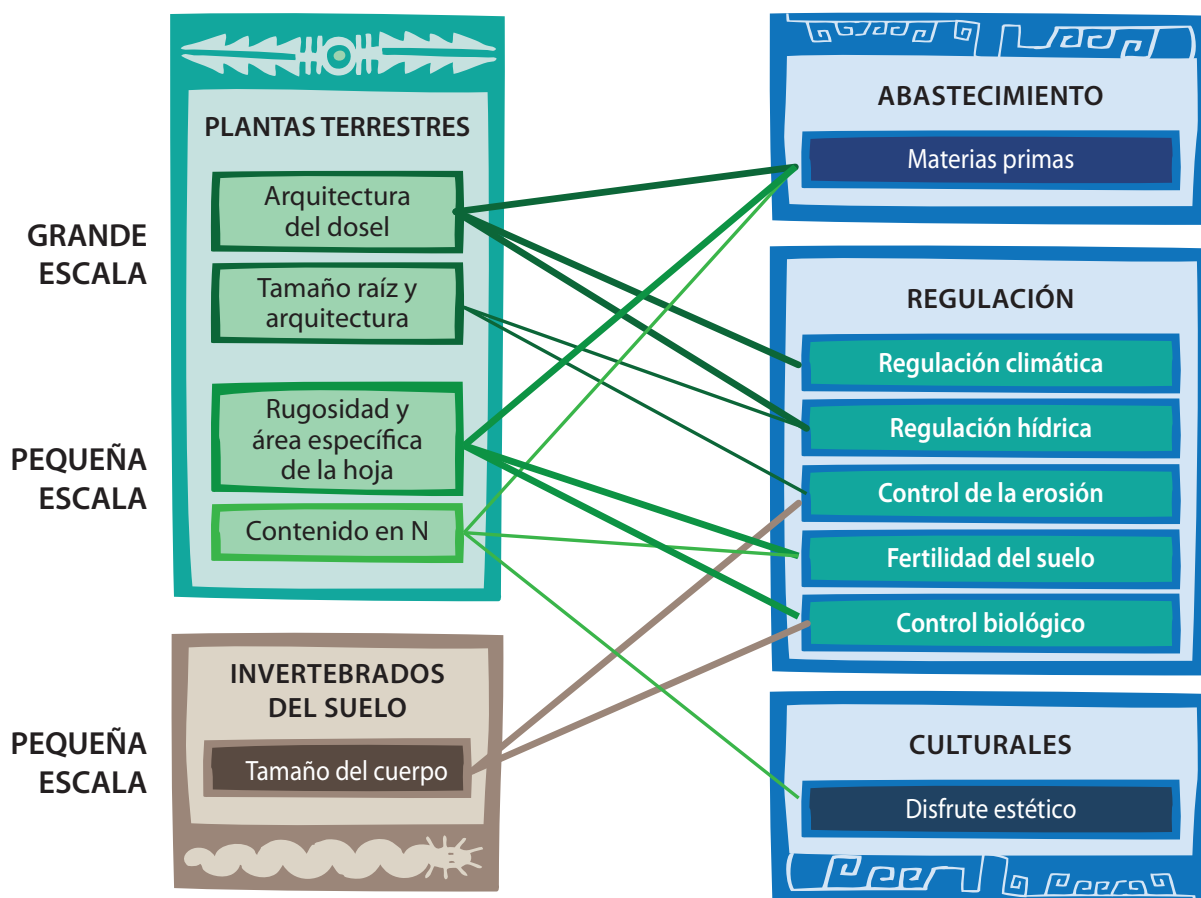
GRANDE ESCALA

PEQUEÑA ESCALA

PEQUEÑA ESCALA

PLANTAS TERRESTRES

Arquitectura del dosel

Tamaño raíz y arquitectura

Rugosidad y área específica de la hoja

Contenido en N

INVERTEBRADOS DEL SUELO

Tamaño del cuerpo

ABASTECIMIENTO

Materias primas

REGULACIÓN

Regulación climática

Regulación hídrica

Control de la erosión

Fertilidad del suelo

Control biológico

CULTURALES

Disfrute estético